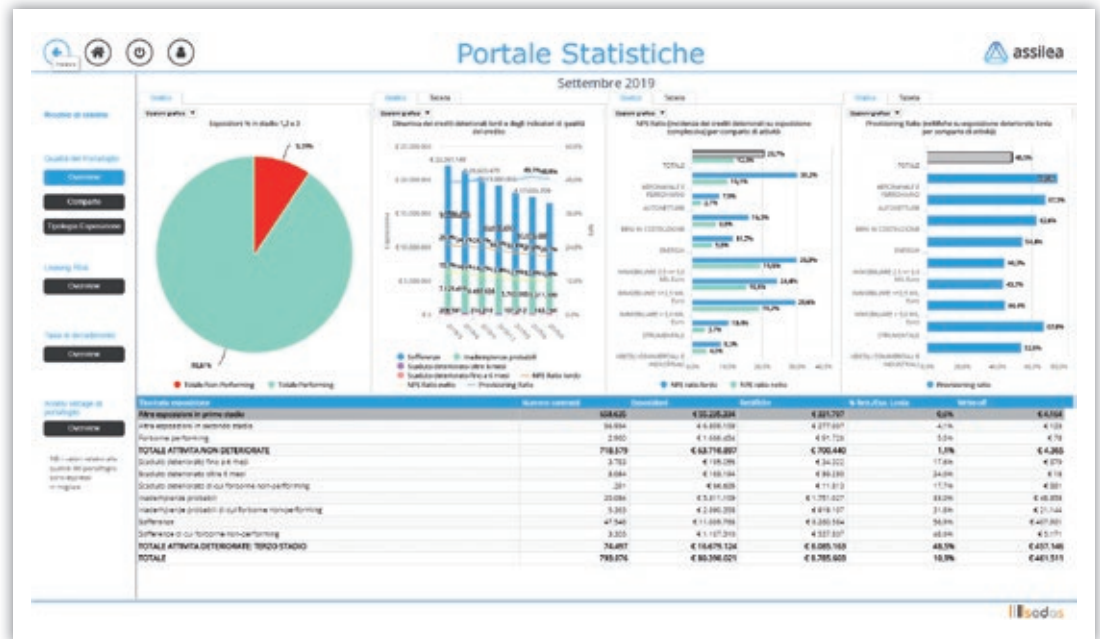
Portale Statistiche

assilea

Settembre 2019

Qualità del Portafoglio

Overview

Comparto

Tipologia Esposizione

Leasing Plus

Overview

Tasso di decadimento

Overview

Analisi vintage di portafoglio

Overview

Grafico

Esposizioni % in stadio 1,2 e 3

9,3%

90,7%

Totale Non Performing

Totale Performing

Grafico

Tabella

Dinamica dei crediti deteriorati lordi e degli indicatori di qualità del credito

Sofferenze

Inadempienze probabili

NPL Ratio lordo

NPL Ratio netto

Provisioning Ratio

Grafico

Tabella

NPL Ratio (incidenza dei crediti deteriorati su esposizione complessiva) per comparto di attività

TOTALE

AUTOVETTURE

ENERGIA

STRUMENTALE

NPL ratio lordo

NPE ratio netto

Grafico

Tabella

Provisioning Ratio (rettifiche su esposizione deteriorata lorda per comparto di attività)

TOTALE

AUTOVETTURE

ENERGIA

STRUMENTALE

Provisioning ratio

| Stadio/tipo esposizione | Numero contratti | Esposizioni | Rettifiche | % Rett./Esp. Lorda | Write-off |
|---|---|---|---|---|---|
| Altre esposizioni in primo stadio | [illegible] | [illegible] | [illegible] | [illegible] | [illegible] |
| Altre esposizioni in secondo stadio | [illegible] | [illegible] | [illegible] | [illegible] | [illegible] |
| Forborne performing | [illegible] | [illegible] | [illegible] | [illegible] | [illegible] |
| TOTALE ATTIVITÀ NON DETERIORATE | 718.579 | € 63.716.897 | € 700.440 | 1,1% | € 4.265 |
| Scaduto deteriorato fino a 6 mesi | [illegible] | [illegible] | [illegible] | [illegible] | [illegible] |
| Scaduto deteriorato oltre 6 mesi | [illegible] | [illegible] | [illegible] | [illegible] | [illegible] |
| Scaduto deteriorato di cui forborne non-performing | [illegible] | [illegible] | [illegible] | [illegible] | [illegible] |
| Inadempienze probabili | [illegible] | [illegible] | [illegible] | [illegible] | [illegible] |
| Inadempienze probabili di cui forborne non-performing | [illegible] | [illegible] | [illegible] | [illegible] | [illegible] |
| Sofferenze | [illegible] | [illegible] | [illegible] | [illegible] | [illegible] |
| Sofferenze di cui forborne non-performing | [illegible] | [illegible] | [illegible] | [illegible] | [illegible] |
| TOTALE ATTIVITÀ DETERIORATE TERZO STADIO | 74.497 | € 16.679.124 | € 8.085.169 | 48,5% | € 457.146 |
| TOTALE | 793.076 | € 80.396.021 | € 8.785.609 | 10,9% | € 461.511 |

sodas